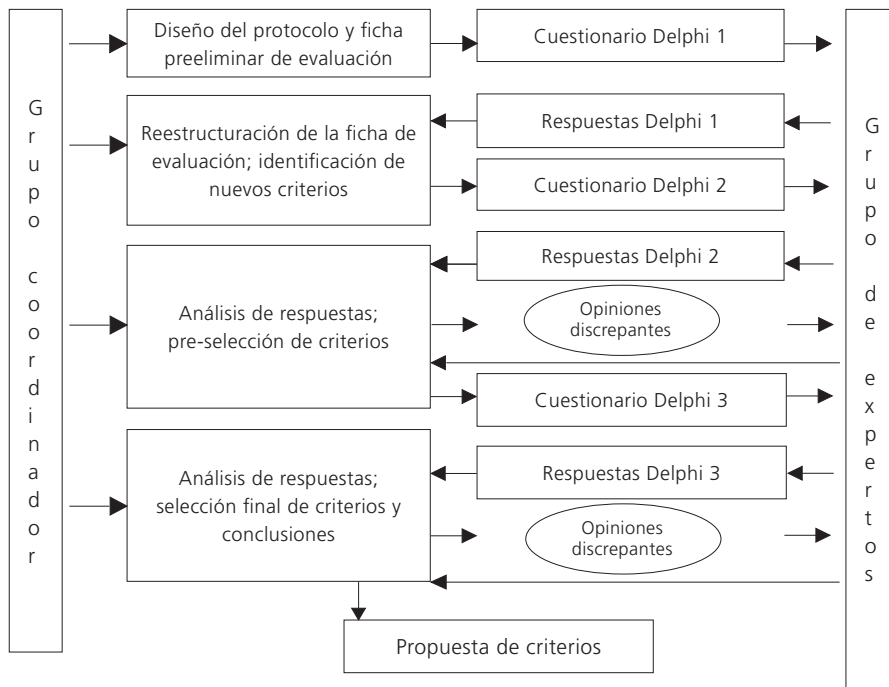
Grupo coordinador

Diseño del protocolo y ficha preeliminar de evaluación

Cuestionario Delphi 1

Reestructuración de la ficha de evaluación; identificación de nuevos criterios

Respuestas Delphi 1

Cuestionario Delphi 2

Análisis de respuestas; pre-selección de criterios

Respuestas Delphi 2

Opiniones discrepantes

Cuestionario Delphi 3

Análisis de respuestas; selección final de criterios y conclusiones

Respuestas Delphi 3

Opiniones discrepantes

Propuesta de criterios

Grupo de expertos